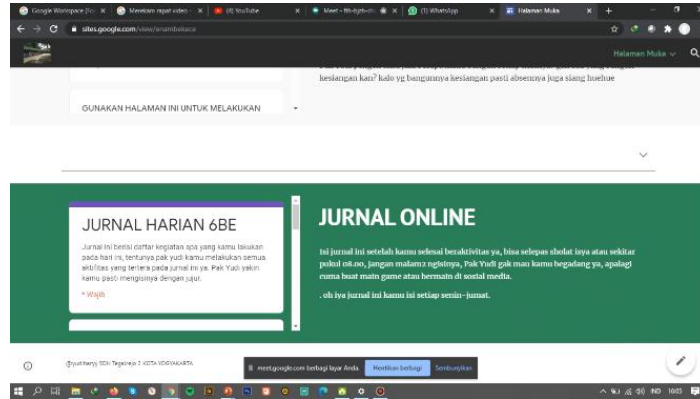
Google Workspace for... | Merekam rapat video - | (4) YouTube | Meet - fth-bjph-ctr | (1) WhatsApp | Halaman Muka

sites.google.com/view/anambekaca

Halaman Muka

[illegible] kesiangan kan? kalo yg bangunnya kesiangan pasti absennya juga siang huehue

GUNAKAN HALAMAN INI UNTUK MELAKUKAN

JURNAL HARIAN 6BE

Jurnal ini berisi daftar kegiatan apa yang kamu lakukan pada hari ini, tentunya pak yudi kamu melakukan semua aktifitas yang tertera pada jurnal ini ya. Pak Yudi yakin kamu pasti mengisinya dengan jujur.

* Wajib

JURNAL ONLINE

Isi jurnal ini setelah kamu selesai beraktivitas ya, bisa selepas sholat isya atau sekitar pukul 08.00, jangan malam2 ngisinya, Pak Yudi gak mau kamu begadang ya, apalagi cuma buat main game atau bermain di sosial media.

. oh iya jurnal ini kamu isi setiap senin–jumat.

@yudi haryy SDN Tegalrejo 3 KOTA YOGYAKARTA

meet.google.com berbagi layar Anda. | Hentikan berbagi | Sembunyikan

IND 10:03